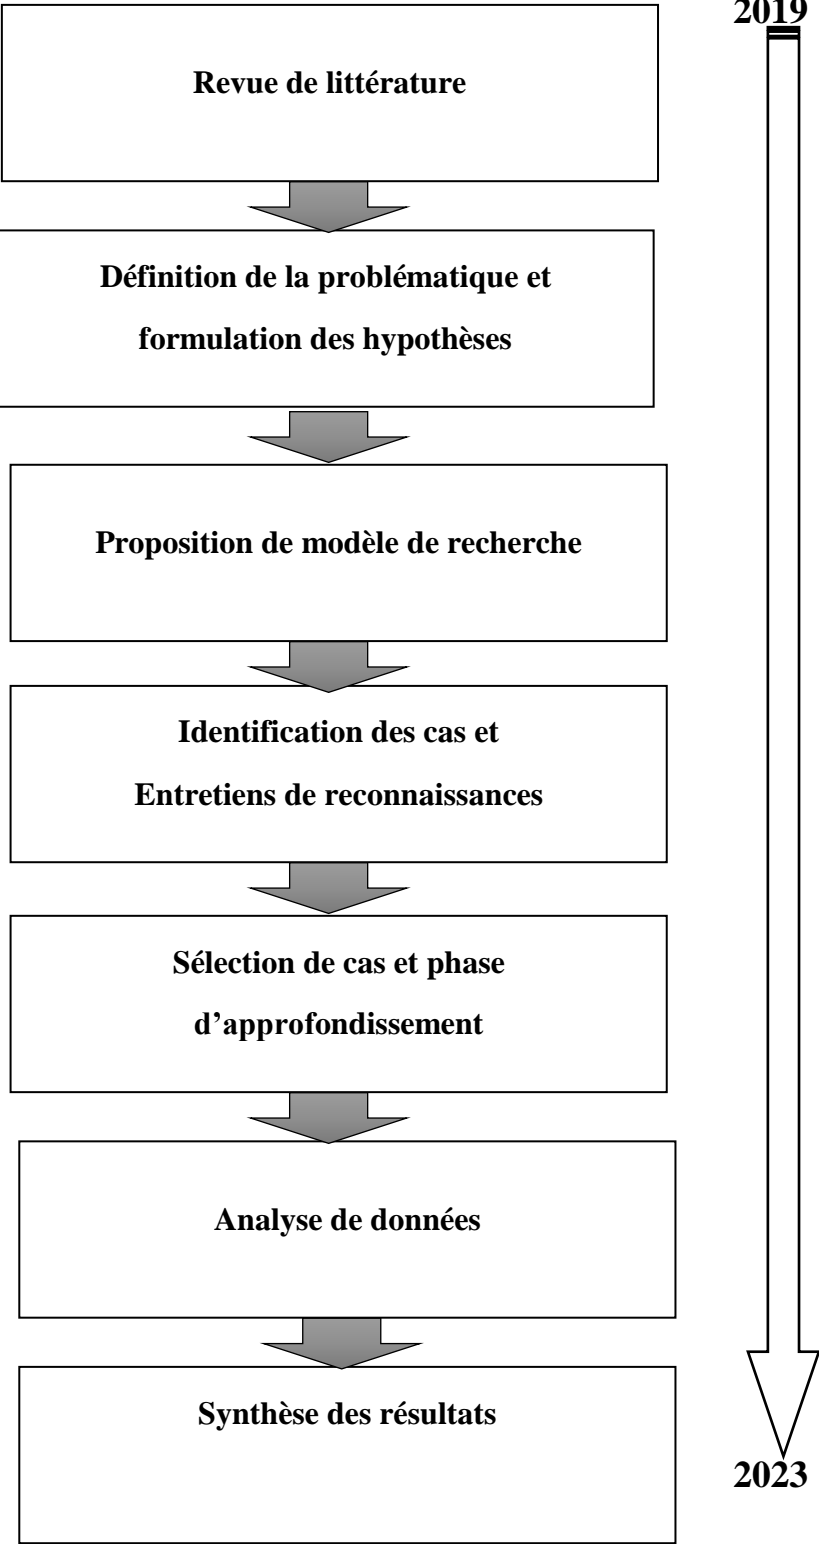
2019

Revue de littérature

Définition de la problématique et formulation des hypothèses

Proposition de modèle de recherche

Identification des cas et Entretiens de reconnaissances

Sélection de cas et phase d'approfondissement

Analyse de données

Synthèse des résultats

2023